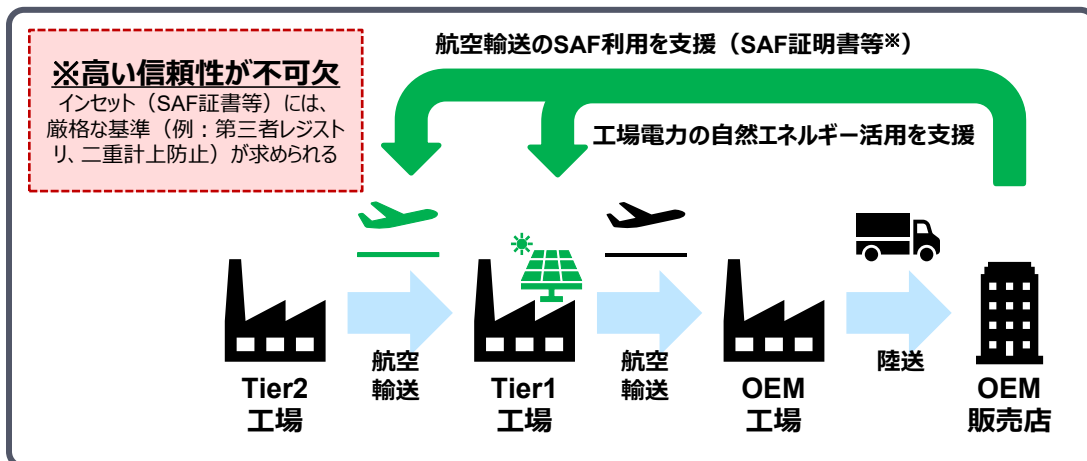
※高い信頼性が不可欠
インセット（SAF証書等）には、厳格な基準（例：第三者レジストリ、二重計上防止）が求められる

航空輸送のSAF利用を支援（SAF証明書等※）

工場電力の自然エネルギー活用を支援

Tier2
工場

航空
輸送

Tier1
工場

航空
輸送

OEM
工場

陸送

OEM
販売店